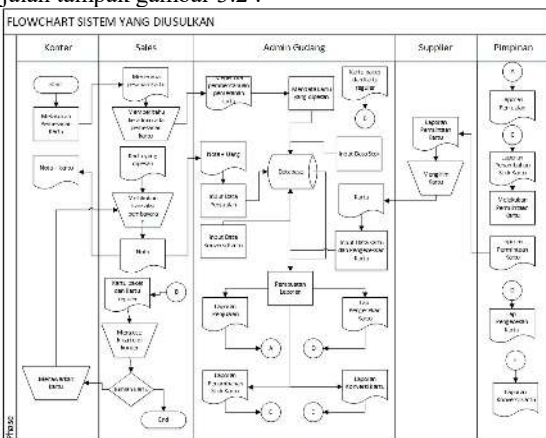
jukan tampak gambar 3.2 :

FLOWCHART SISTEM YANG DIUSULKAN

| Konter | Sales | Admin Gudang | Supplier | Pimpinan |
|---|---|---|---|---|

Start
Melakukan Pemesanan Kartu
Menerima pemesanan kartu
Membuat Nota
Nota + Kartu
Melakukan pembayaran
Nota
Kartu Stock dan Kartu Reguler
B
Melakukan Pengecekan Kartu
Sesuai
Menerima Kartu
End
Data pemesanan
Data + Uang
Input Data
Input Data
Database
Input Data Stok
Kartu
Input Data Kartu
Pembuatan Laporan
Laporan
Laporan
A
D
Laporan
Laporan
C
C
Kartu Stock dan Kartu Reguler
B
Laporan Permintaan Kartu
Mengirim Kartu
A
Laporan
C
Laporan Stok Kartu
Melakukan Permintaan Kartu
Laporan Permintaan Kartu
D
Laporan
Laporan